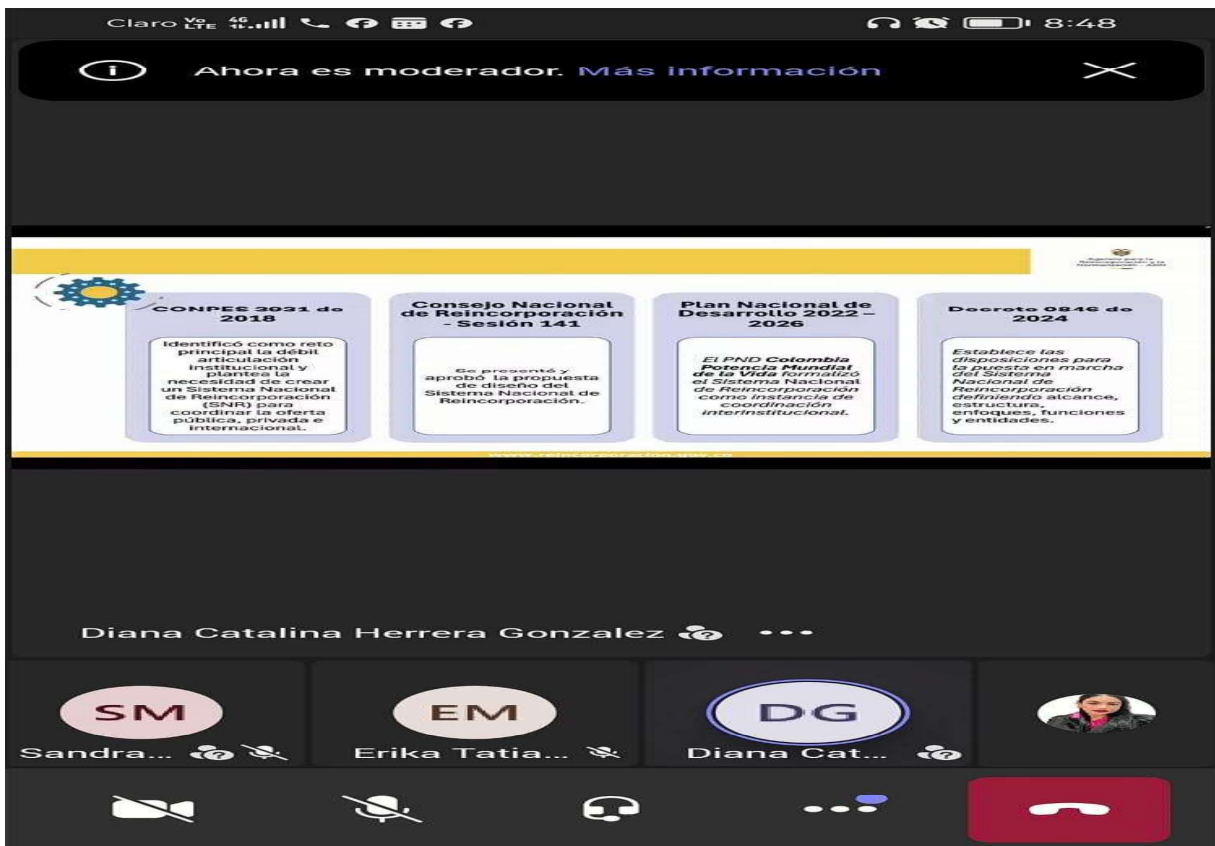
Claro 8:48

Ahora es moderador. Más información

CONPES 3931 de 2018

Identificó como reto principal la débil articulación institucional y plantea la necesidad de crear un Sistema Nacional de Reincorporación (SNR) para coordinar la oferta pública, privada e internacional.

Consejo Nacional de Reincorporación - Sesión 141

Se presentó y aprobó la propuesta de diseño del Sistema Nacional de Reincorporación.

Plan Nacional de Desarrollo 2022 – 2026

El PND Colombia Potencia Mundial de la Vida formalizó el Sistema Nacional de Reincorporación como instancia de coordinación interinstitucional.

Decreto 0846 de 2024

Establece las disposiciones para la puesta en marcha del Sistema Nacional de Reincorporación definiendo alcance, estructura, enfoques, funciones y entidades.

www.reincorporacion.gov.co

Diana Catalina Herrera Gonzalez •••

SM
Sandra...

EM
Erika Tatia...

DG
Diana Cat...